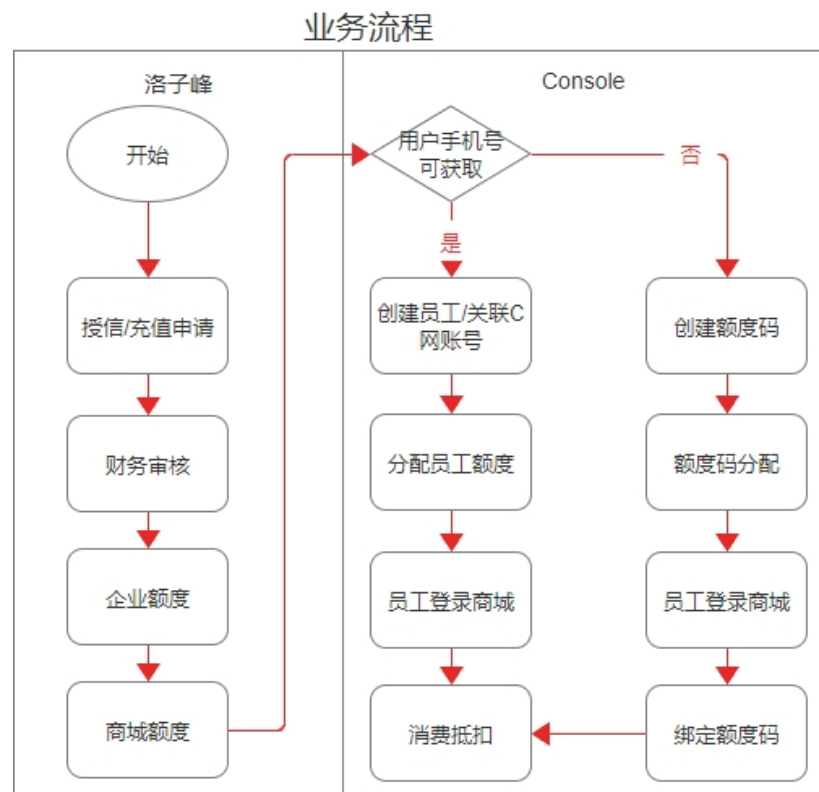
业务流程

洛子峰

开始

授信/充值申请

财务审核

企业额度

商城额度

Console

用户手机号可获取

是

否

创建员工/关联C网账号

分配员工额度

员工登录商城

消费抵扣

创建额度码

额度码分配

员工登录商城

绑定额度码